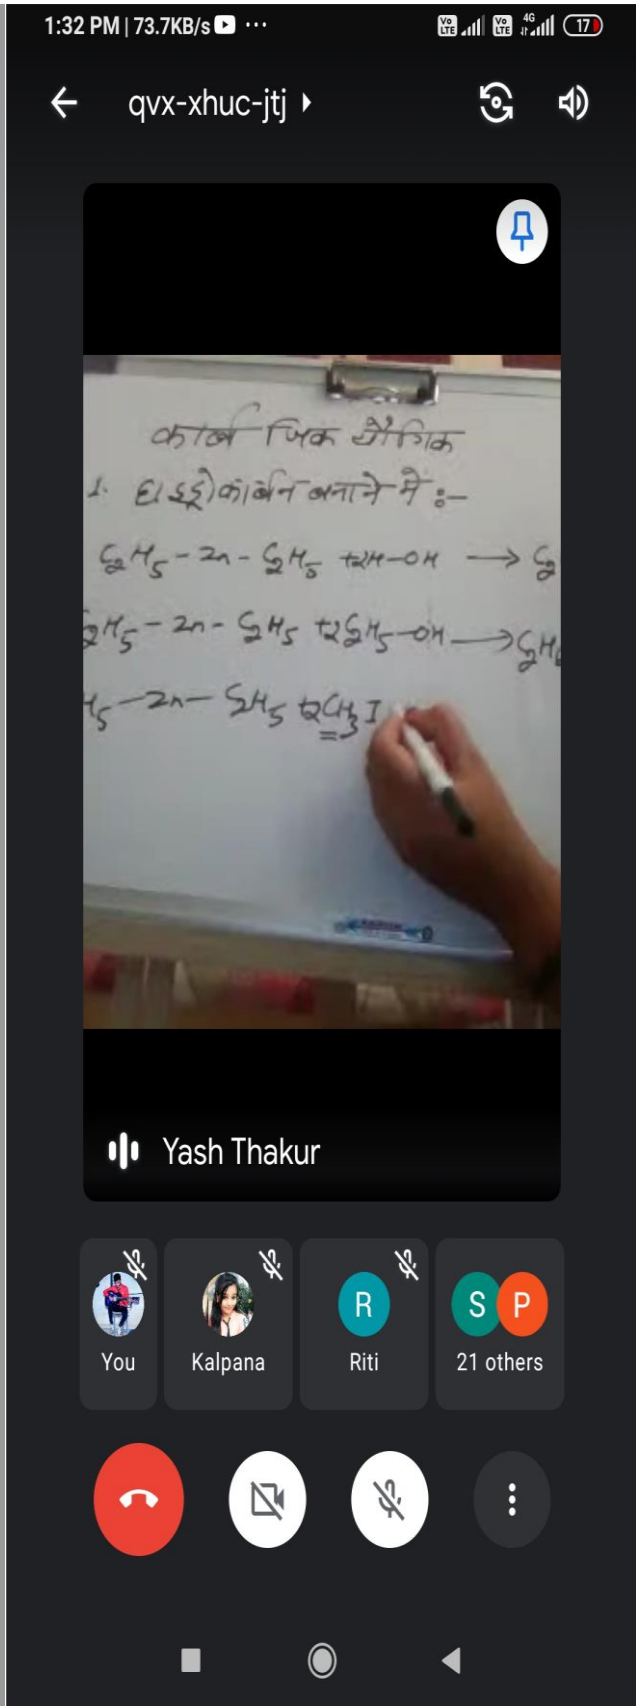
1:32 PM | 73.7KB/s ···

17

qvx-xhuc-jtj

कार्बनिक यौगिक

1. हाइड्रोकार्बन बनाने में :-

$C_2H_5 - Zn - C_2H_5 + 2H - OH \longrightarrow C_2$

$C_2H_5 - Zn - C_2H_5 + 2C_2H_5 - OH \longrightarrow C_2H$

$H_5 - Zn - C_2H_5 + 2CH_3I$

Yash Thakur

You

Kalpana

R

Riti

S P

21 others